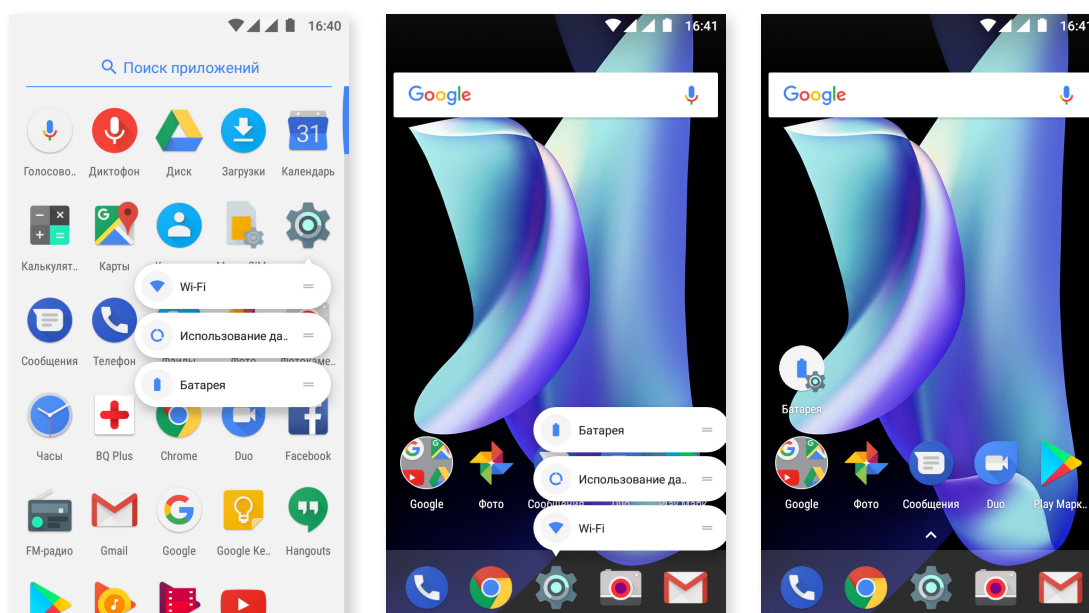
16:40

Поиск приложений

Голосово.. Диктофон Диск Загрузки Календарь

31

Калькулят.. Карты

Wi-Fi

Использование да..

Батарея

Сообщения Телефон

Часы BQ Plus Chrome Duo Facebook

FM-радио Gmail Google Google Ke.. Hangouts

16:41

Google

Батарея

Использование да..

Wi-Fi

Google Фото

16:41

Google

Батарея

Google Фото Сообщения Duo Play Марк..